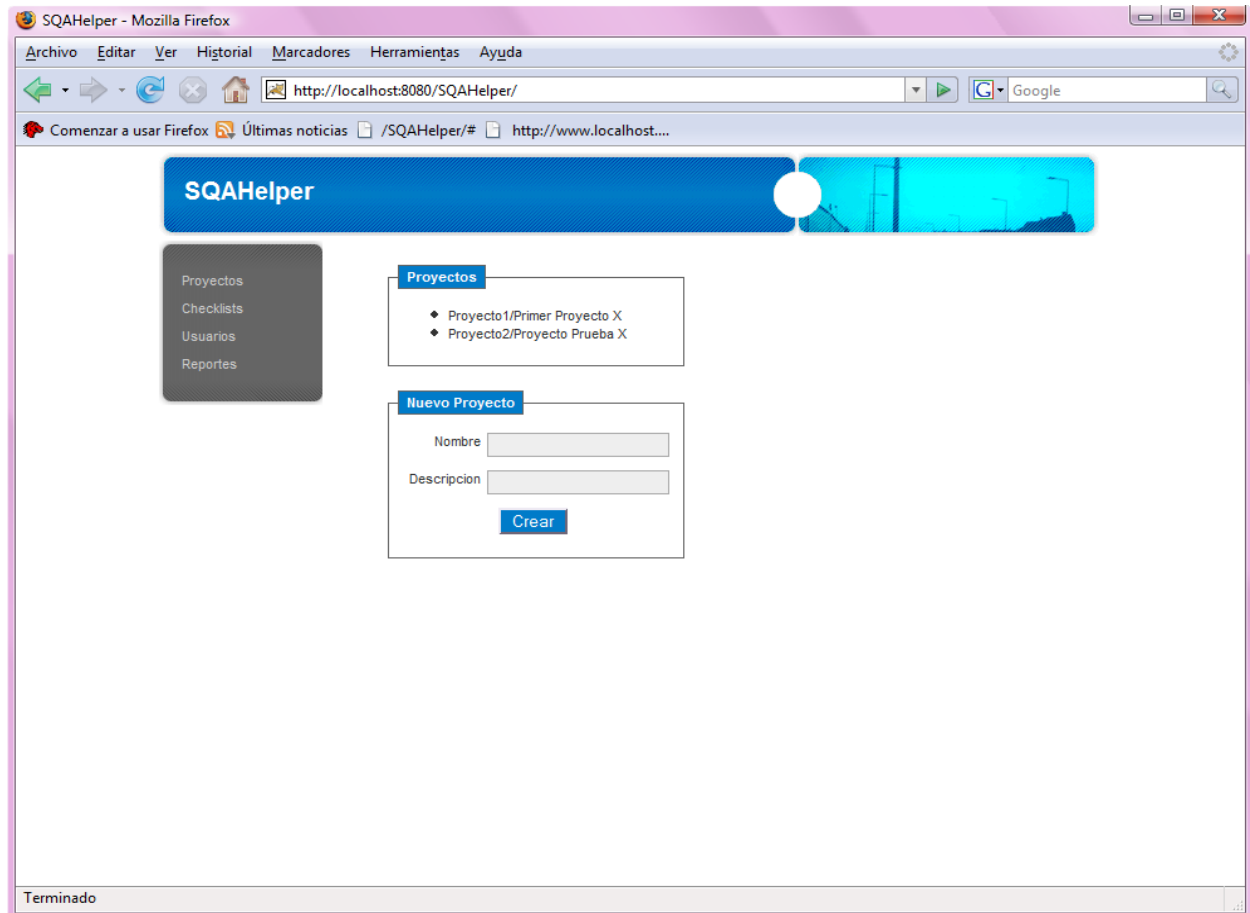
SQAHelper - Mozilla Firefox

Archivo Editar Ver Historial Marcadores Herramientas Ayuda

http://localhost:8080/SQAHelper/

Google

Comenzar a usar Firefox Últimas noticias /SQAHelper/# http://www.localhost....

SQAHelper

Proyectos
Checklists
Usuarios
Reportes

Proyectos

- Proyecto1/Primer Proyecto X
- Proyecto2/Proyecto Prueba X

Nuevo Proyecto

Nombre

Descripcion

Crear

Terminado